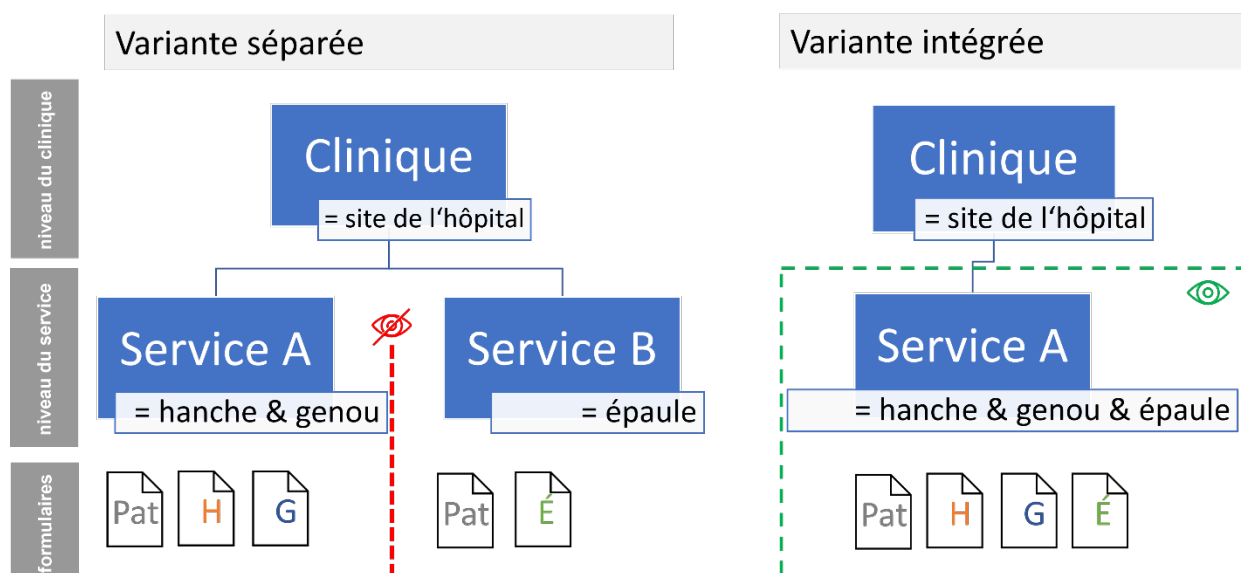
Variante séparée

Variante intégrée

niveau du clinique

Clinique
= site de l'hôpital

Clinique
= site de l'hôpital

niveau du service

Service A
= hanche & genou

Service B
= épaule

Service A
= hanche & genou & épaule

formulaires

Pat H G

Pat É

Pat H G É